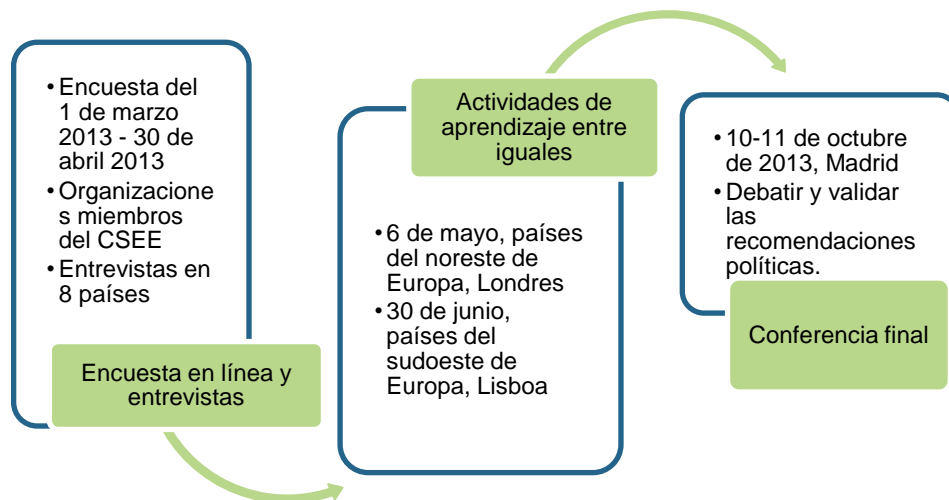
• Encuesta del 1 de marzo 2013 - 30 de abril 2013
• Organizaciones miembros del CSEE
• Entrevistas en 8 países

Encuesta en línea y entrevistas

Actividades de aprendizaje entre iguales

• 6 de mayo, países del noreste de Europa, Londres
• 30 de junio, países del sudoeste de Europa, Lisboa

• 10-11 de octubre de 2013, Madrid
• Debatir y validar las recomendaciones políticas.

Conferencia final